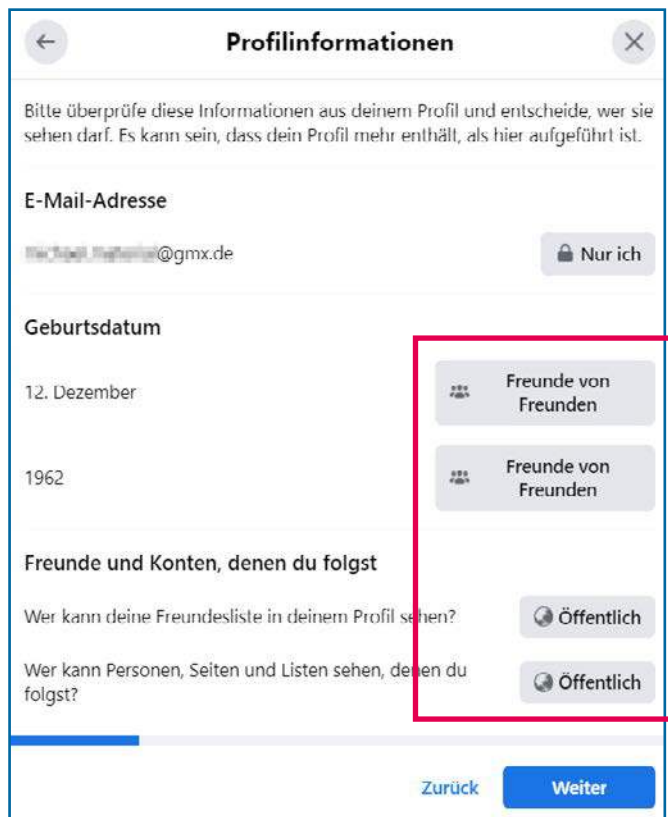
Profilinformationen

Bitte überprüfe diese Informationen aus deinem Profil und entscheide, wer sie sehen darf. Es kann sein, dass dein Profil mehr enthält, als hier aufgeführt ist.

E-Mail-Adresse

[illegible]@gmx.de

Nur ich

Geburtsdatum

12. Dezember

Freunde von Freunden

1962

Freunde von Freunden

Freunde und Konten, denen du folgst

Wer kann deine Freundesliste in deinem Profil sehen?

Öffentlich

Wer kann Personen, Seiten und Listen sehen, denen du folgst?

Öffentlich

Zurück

Weiter